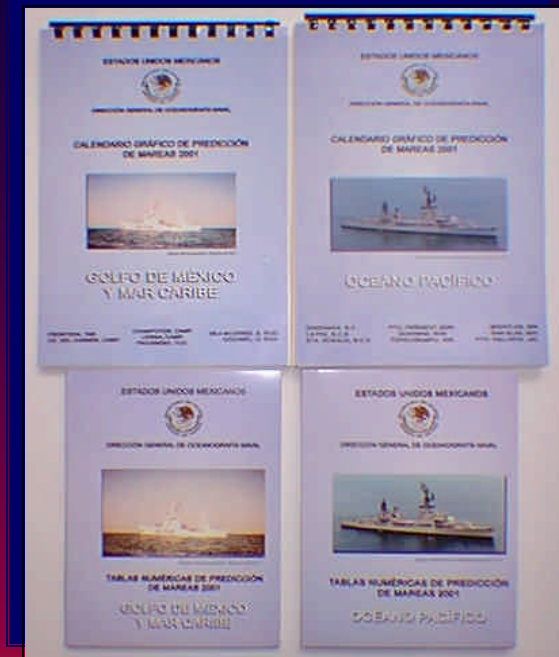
ESTADOS UNIDOS MEXICANOS

DIRECCIÓN GENERAL DE OCEANOGRAFÍA NAVAL

CALENDARIO GRÁFICO DE PREDICCIÓN DE MAREAS 2001

GOLFO DE MEXICO Y MAR CARIBE

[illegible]

ESTADOS UNIDOS MEXICANOS

DIRECCIÓN GENERAL DE OCEANOGRAFÍA NAVAL

CALENDARIO GRÁFICO DE PREDICCIÓN DE MAREAS 2001

OCEANO PACIFICO

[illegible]

ESTADOS UNIDOS MEXICANOS

DIRECCIÓN GENERAL DE OCEANOGRAFÍA NAVAL

TABLAS NUMÉRICAS DE PREDICCIÓN DE MAREAS 2001

GOLFO DE MEXICO Y MAR CARIBE

ESTADOS UNIDOS MEXICANOS

DIRECCIÓN GENERAL DE OCEANOGRAFÍA NAVAL

TABLAS NUMÉRICAS DE PREDICCIÓN DE MAREAS 2001

OCEANO PACIFICO